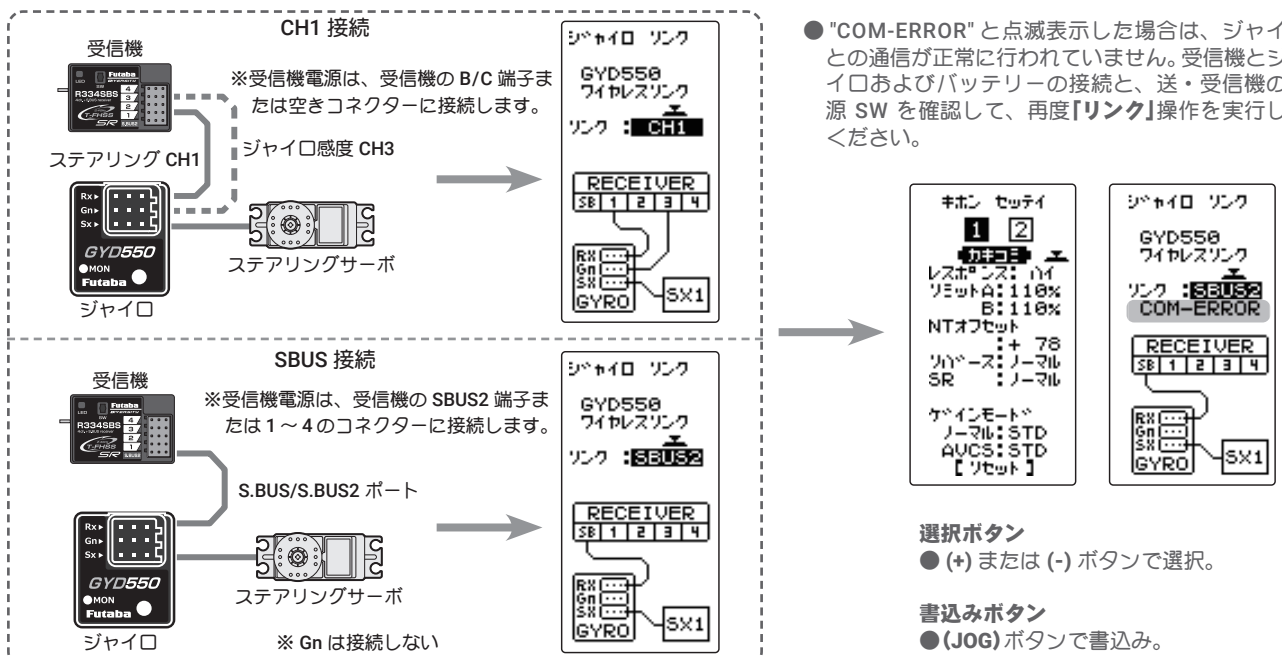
CH1 接続

受信機

Futaba
R334SBS
T-FHSS
SR
4
3
2
1
LED
SW

※受信機電源は、受信機の B/C 端子または空きコネクターに接続します。

ステアリング CH1

ジャイロ感度 CH3

Rx
Gn
Sx
GYD550
MON
Futaba

ジャイロ

ステアリングサーボ

ジャイロ リンク
GYD550
ワイヤレスリンク
リンク : CH1
RECEIVER
SB 1 2 3 4
RX
Gn
SX
GYRO
SX1

SBUS 接続

受信機

Futaba
R334SBS
T-FHSS
SR
4
3
2
1

※受信機電源は、受信機の SBUS2 端子または 1～4 のコネクターに接続します。

S.BUS/S.BUS2 ポート

Rx
Gn
Sx
GYD550
MON
Futaba

ステアリングサーボ

ジャイロ

※ Gn は接続しない

ジャイロ リンク
GYD550
ワイヤレスリンク
リンク : SBUS2
RECEIVER
SB 1 2 3 4
RX
Gn
SX
GYRO
SX1

● "COM-ERROR" と点滅表示した場合は、ジャイ との通信が正常に行われていません。受信機とジ イロおよびバッテリーの接続と、送・受信機の 源 SW を確認して、再度「リンク」操作を実行し ください。

キホン セッテイ
1 2
カキコミ
レスポンス: ハイ
リミットA: 110%
B: 110%
NTオフセット
: + 78
リバース: ノーマル
SR : ノーマル
ゲインモード
ノーマル: STD
AVCS: STD
【 リセット 】

ジャイロ リンク
GYD550
ワイヤレスリンク
リンク : SBUS2
COM-ERROR
RECEIVER
SB 1 2 3 4
RX
Gn
SX
GYRO
SX1

選択ボタン
● (+) または (-) ボタンで選択。

書込みボタン
● (JOG) ボタンで書込み。